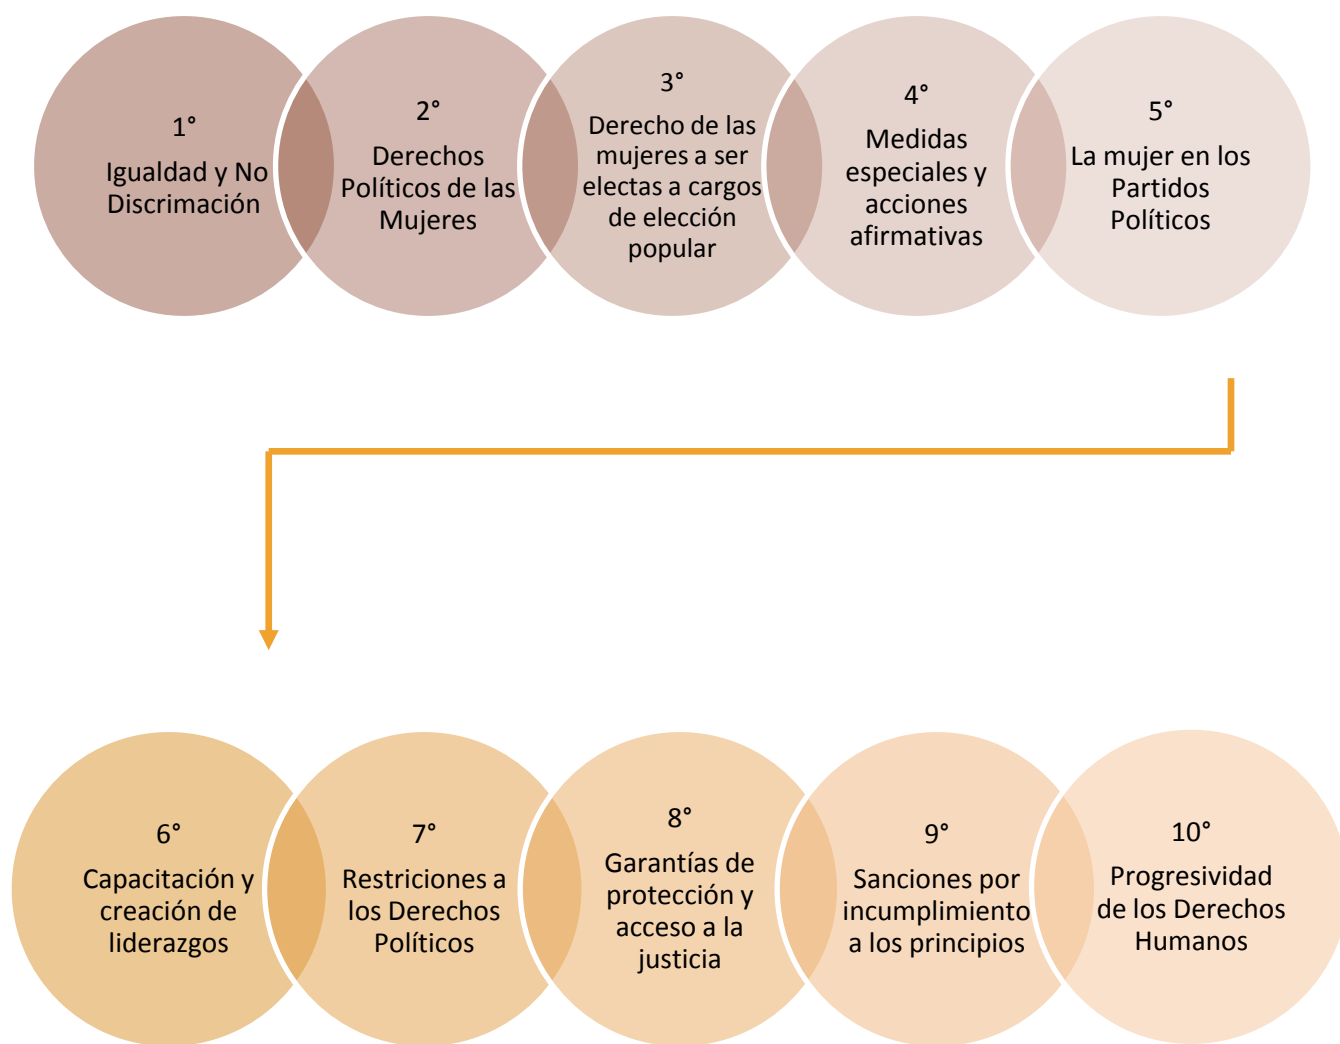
1°
Igualdad y No Discriminación

2°
Derechos Políticos de las Mujeres

3°
Derecho de las mujeres a ser electas a cargos de elección popular

4°
Medidas especiales y acciones afirmativas

5°
La mujer en los Partidos Políticos

6°
Capacitación y creación de liderazgos

7°
Restricciones a los Derechos Políticos

8°
Garantías de protección y acceso a la justicia

9°
Sanciones por incumplimiento a los principios

10°
Progresividad de los Derechos Humanos